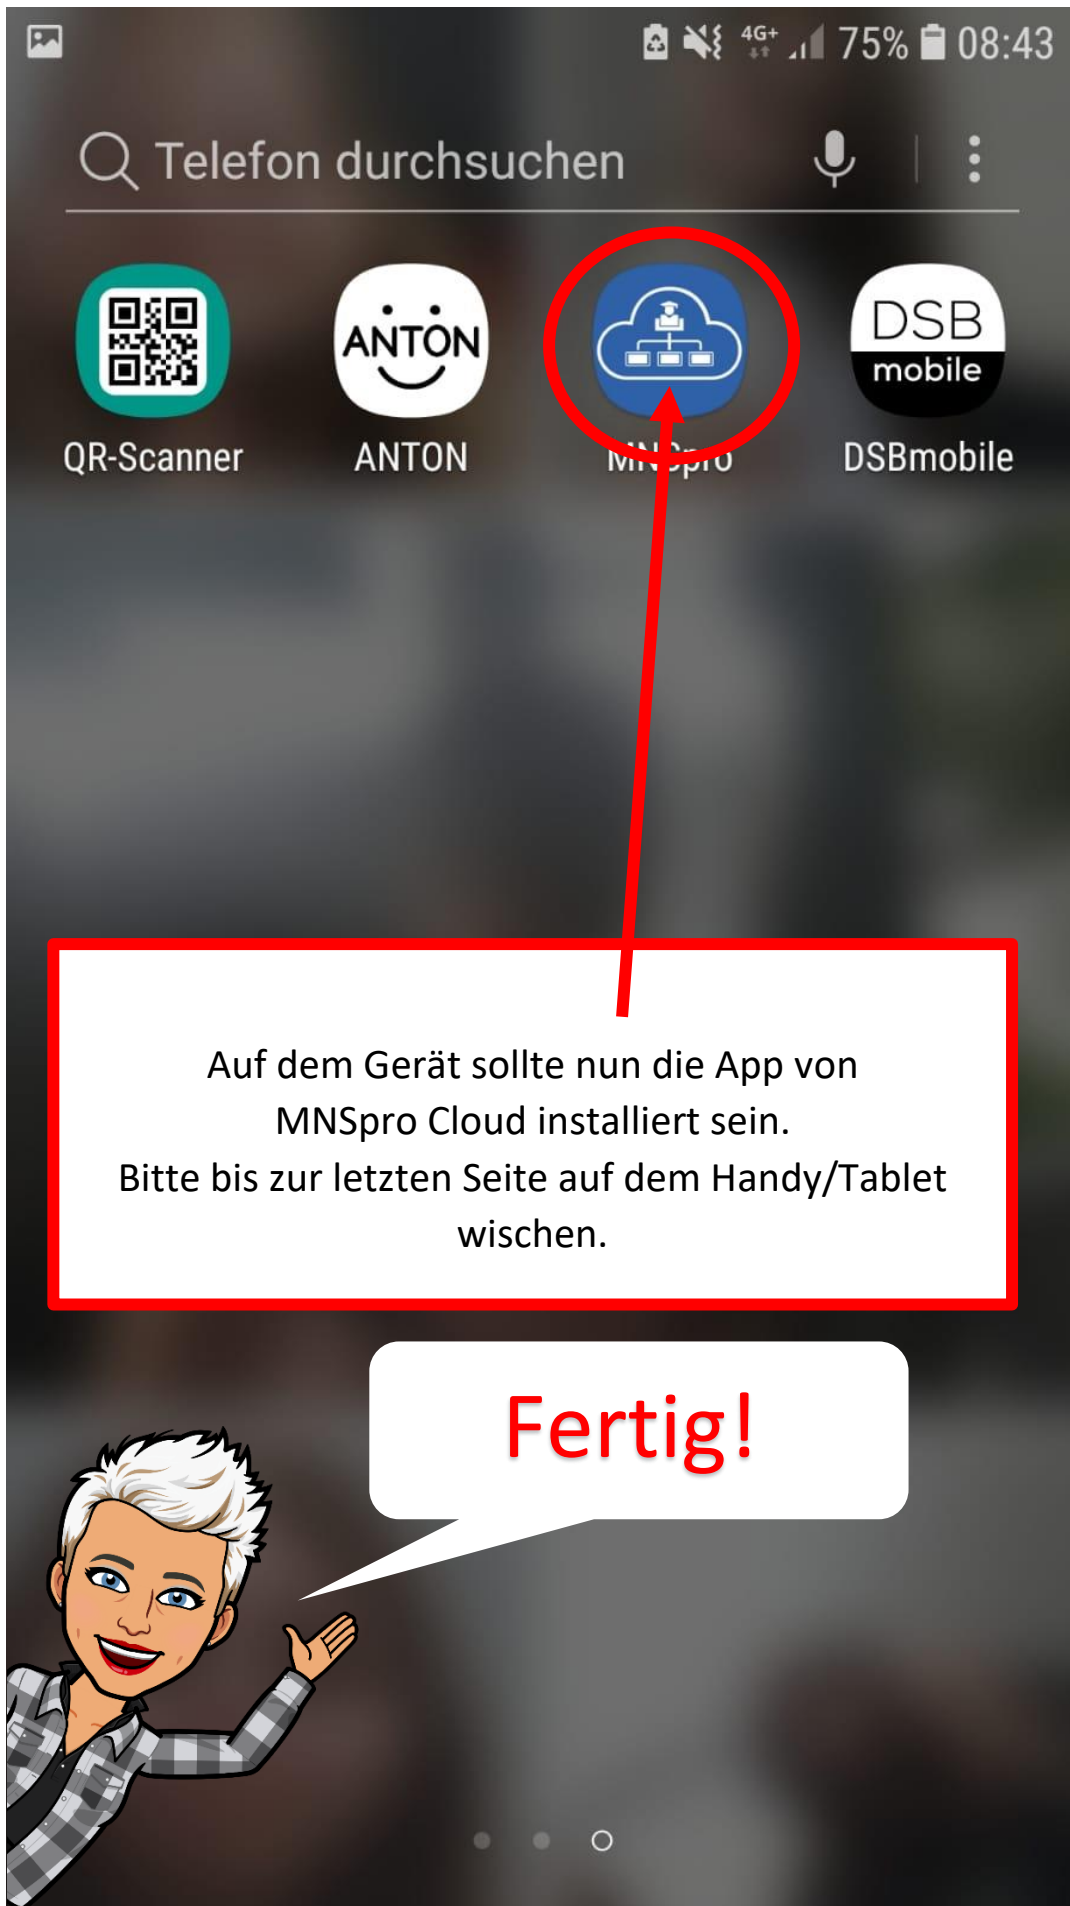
4G+ 75% 08:43

Telefon durchsuchen

ANTON

DSB mobile

QR-Scanner

ANTON

MNSpro

DSBmobile

Auf dem Gerät sollte nun die App von MNSpro Cloud installiert sein.
Bitte bis zur letzten Seite auf dem Handy/Tablet wischen.

Fertig!